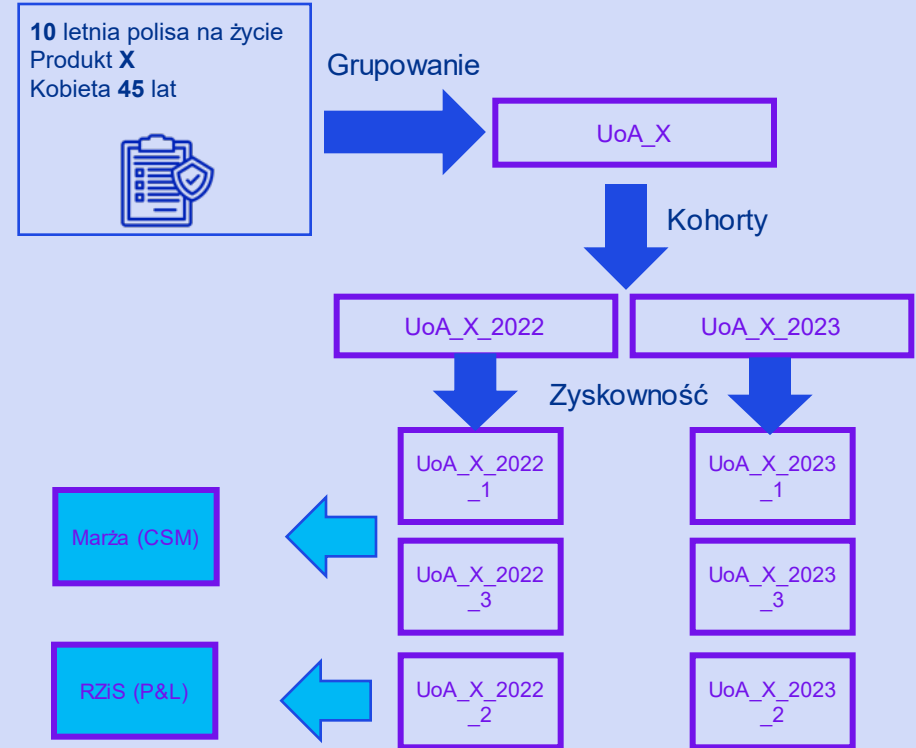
**10** letnia polisa na życie
Produkt **X**
Kobieta **45** lat

Grupowanie

UoA_X

Kohorty

UoA_X_2022

UoA_X_2023

Zyskowność

UoA_X_2022_1

UoA_X_2023_1

Marża (CSM)

UoA_X_2022_3

UoA_X_2023_3

RZiS (P&L)

UoA_X_2022_2

UoA_X_2023_2